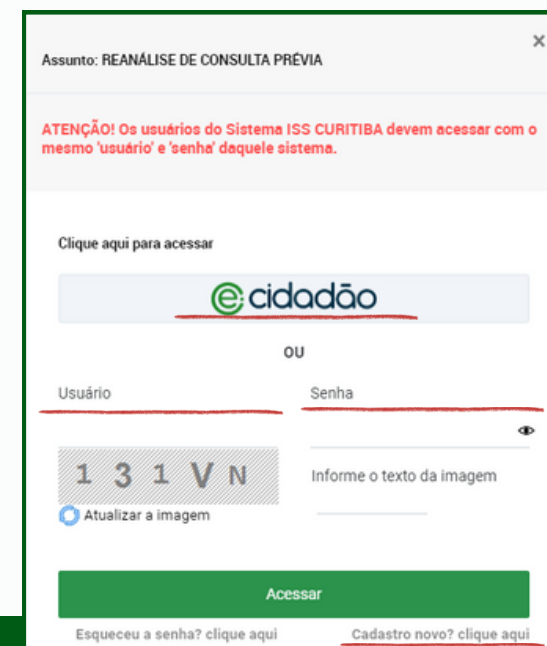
Assunto: REANÁLISE DE CONSULTA PRÉVIA

×

ATENÇÃO! Os usuários do Sistema ISS CURITIBA devem acessar com o mesmo 'usuário' e 'senha' daquele sistema.

Clique aqui para acessar

e cidadão

OU

Usuário

Senha

1 3 1 V N

Informe o texto da imagem

Atualizar a imagem

Acessar

Esqueceu a senha? clique aqui

Cadastro novo? clique aqui